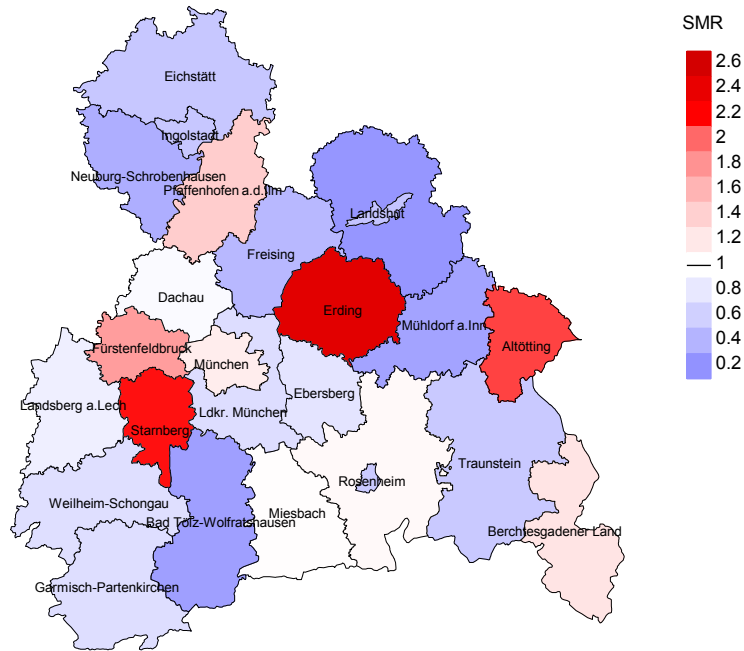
SMR
2.6
2.4
2.2
2
1.8
1.6
1.4
1.2
1
0.8
0.6
0.4
0.2

Eichstätt
Ingolstadt
Neuburg-Schrobenhausen
Pfaffenhofen a.d.Ilm
Landshut
Freising
Dachau
Erding
Mühldorf a.Inn
Altötting
Fürstenfeldbruck
München
Landsberg a.Lech
Ebersberg
Ldkr. München
Starnberg
Rosenheim
Traunstein
Weilheim-Schongau
Miesbach
Bad Tölz-Wolfratshausen
Berchtesgadener Land
Garmisch-Partenkirchen